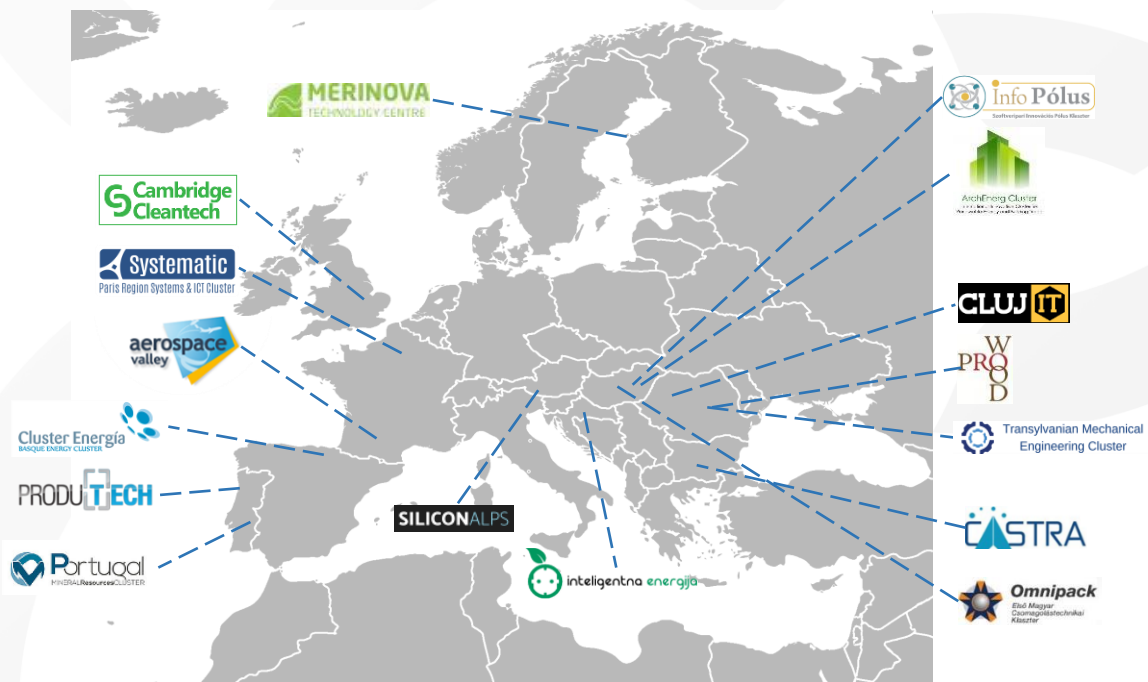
MERINOVA
TECHNOLOGY CENTRE

Info Pólus
Szoftveripari Innovációs Pólus Klaszter

Cambridge Cleantech

ArchEnerg Cluster
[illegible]

Systematic
Paris Region Systems & ICT Cluster

CLUJ IT

aerospace valley

PRO WOOD

Cluster Energía
BASQUE ENERGY CLUSTER

Transylvanian Mechanical Engineering Cluster

PRODUTECH

SILICONALPS

CASTRA

Portugal
MINERAL Resources CLUSTER

inteligentna energija

Omnipack
Első Magyar Csomagolástechnikai Klaszter